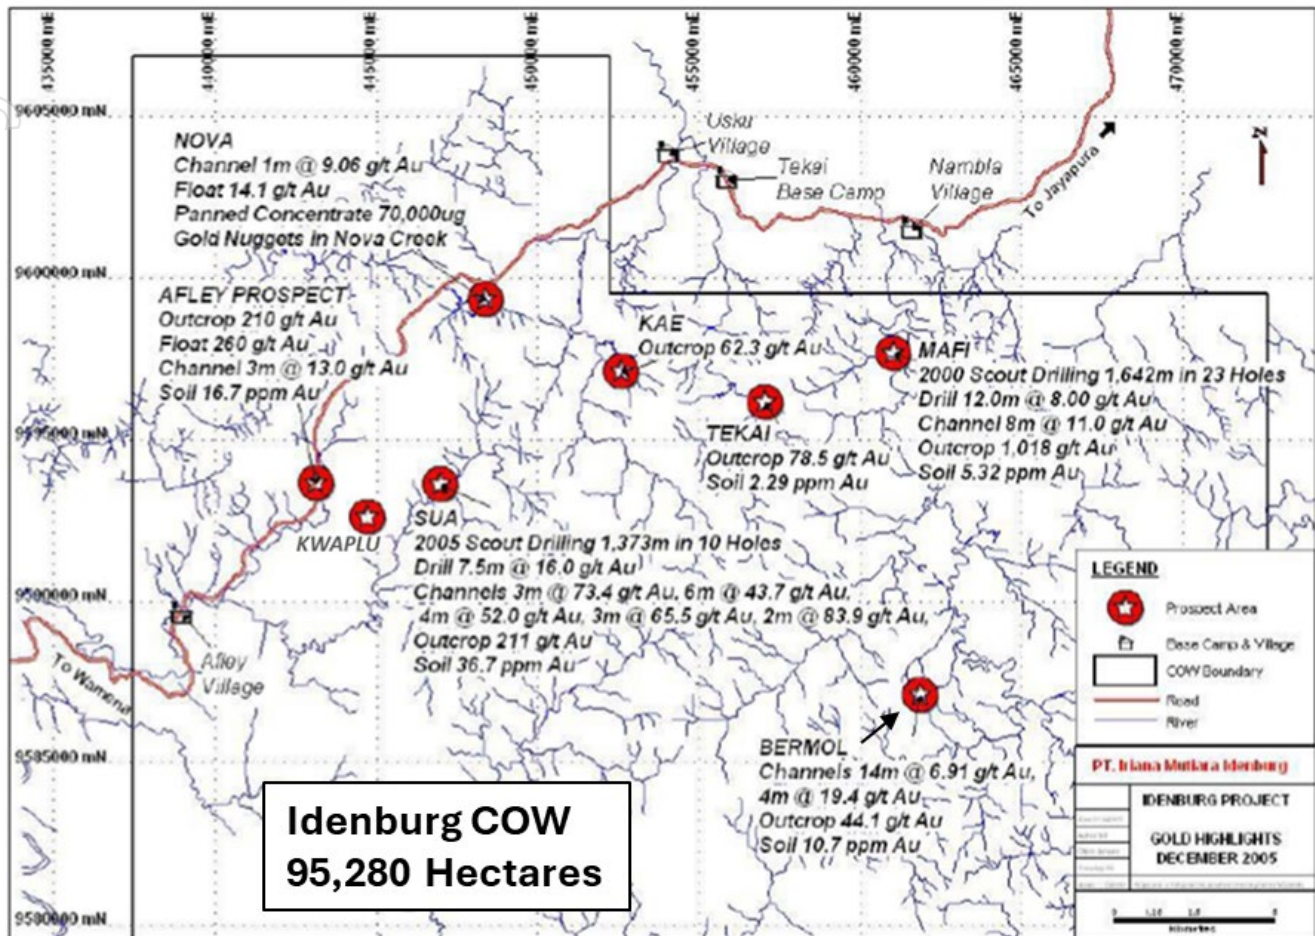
435000 mE
440000 mE
445000 mE
450000 mE
455000 mE
460000 mE
465000 mE
470000 mE

9605000 mN
9600000 mN
9595000 mN
9590000 mN
9585000 mN
9580000 mN

N

NOVA
Channel 1m @ 9.06 g/t Au
Float 14.1 g/t Au
Panned Concentrate 70,000ug
Gold Nuggets in Nova Creek

Usku Village
Tekai Base Camp
Nambla Village
To Jayapura

AFLEY PROSPECT
Outcrop 210 g/t Au
Float 260 g/t Au
Channel 3m @ 13.0 g/t Au
Soil 16.7 ppm Au

KAE
Outcrop 62.3 g/t Au

MAFI
2000 Scout Drilling 1,642m in 23 Holes
Drill 12.0m @ 8.00 g/t Au
Channel 8m @ 11.0 g/t Au
Outcrop 1,018 g/t Au
Soil 5.32 ppm Au

TEKAI
Outcrop 78.5 g/t Au
Soil 2.29 ppm Au

KWAPLU

SUA
2005 Scout Drilling 1,373m in 10 Holes
Drill 7.5m @ 16.0 g/t Au
Channels 3m @ 73.4 g/t Au, 6m @ 43.7 g/t Au,
4m @ 52.0 g/t Au, 3m @ 65.5 g/t Au, 2m @ 83.9 g/t Au,
Outcrop 211 g/t Au
Soil 36.7 ppm Au

Afley Village
To Wamena

LEGEND
Prospect Area
Base Camp & Village
COW Boundary
Road
River

PT. Iriana Mutiara Idenburg
IDENBURG PROJECT
GOLD HIGHLIGHTS
DECEMBER 2005

BERMOL
Channels 14m @ 6.91 g/t Au,
4m @ 19.4 g/t Au
Outcrop 44.1 g/t Au
Soil 10.7 ppm Au

Idenburg COW
95,280 Hectares